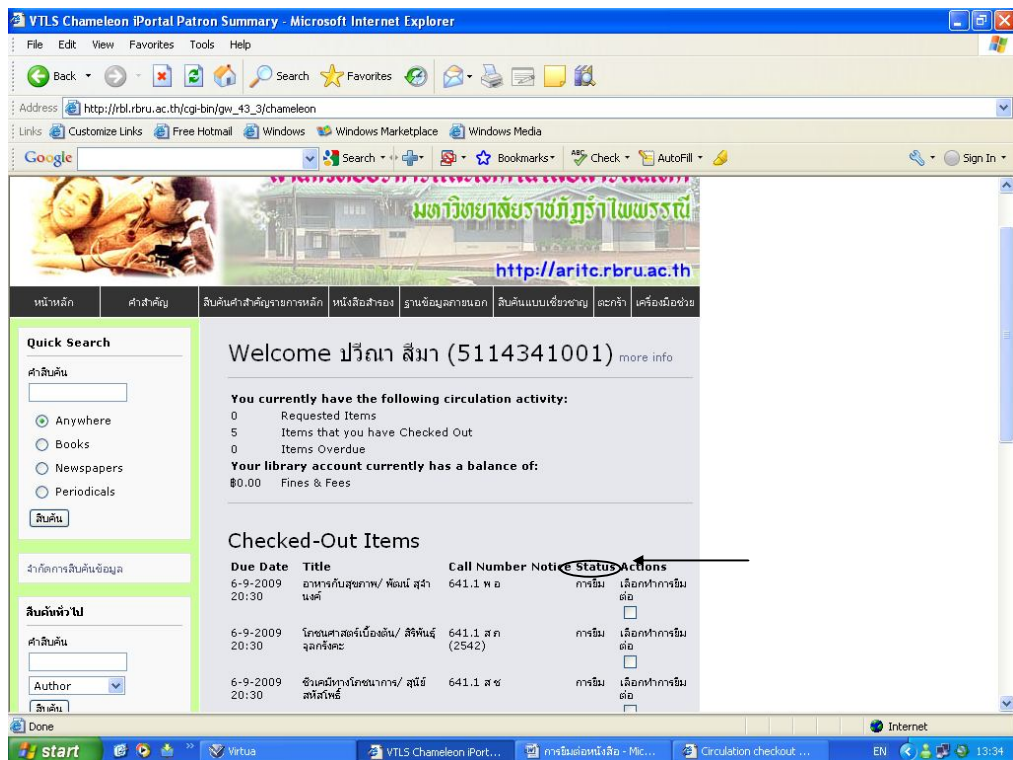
VTLS Chameleon iPortal Patron Summary - Microsoft Internet Explorer

File Edit View Favorites Tools Help

Back Search Favorites

Address http://rbl.rbru.ac.th/cgi-bin/gw_43_3/chameleon

Links Customize Links Free Hotmail Windows Windows Marketplace Windows Media

Google Search Bookmarks Check AutoFill Sign In

มหาวิทยาลัยราชภัฏรำไพพรรณี

http://aritc.rbru.ac.th

หน้าหลัก | คำสำคัญ | สืบค้นคำสำคัญรายการหลัก | หนังสือสำรอง | ฐานข้อมูลภายนอก | สืบค้นแบบเชี่ยวชาญ | ตะกร้า | เครื่องมือช่วย

Quick Search

คำสืบค้น

Anywhere
Books
Newspapers
Periodicals

สืบค้น

จำกัดการสืบค้นข้อมูล

สืบค้นทั่วไป

คำสืบค้น

Author

สืบค้น

Welcome ปวีณา สีมา (5114341001) more info

You currently have the following circulation activity:
0 Requested Items
5 Items that you have Checked Out
0 Items Overdue
Your library account currently has a balance of:
฿0.00 Fines & Fees

Checked-Out Items

| Due Date | Title | Call Number | Notice | Status | Actions |
|---|---|---|---|---|---|
| 6-9-2009 20:30 | อาหารกับสุขภาพ/ พัฒน์ สุจำนงค์ | 641.1 พ อ | | การยืม | เลือกทำการยืมต่อ |
| 6-9-2009 20:30 | โภชนศาสตร์เบื้องต้น/ สิริพันธุ์ จุลกรังคะ | 641.1 ส ภ (2542) | | การยืม | เลือกทำการยืมต่อ |
| 6-9-2009 20:30 | ชีวเคมีทางโภชนาการ/ สุนีย์ สหัสโพธิ์ | 641.1 ส ช | | การยืม | เลือกทำการยืมต่อ |

Done | Internet

start | Virtua | VTLS Chameleon iPort... | การยืมต่อหนังสือ - Mic... | Circulation checkout ... | EN 13:34